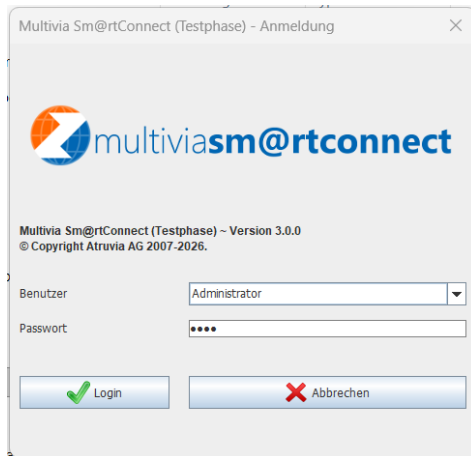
Multivia Sm@rtConnect (Testphase) - Anmeldung

multiviasm@rtconnect

Multivia Sm@rtConnect (Testphase) ~ Version 3.0.0
© Copyright Atruvia AG 2007-2026.

Benutzer Administrator

Passwort ●●●●

Login

Abbrechen